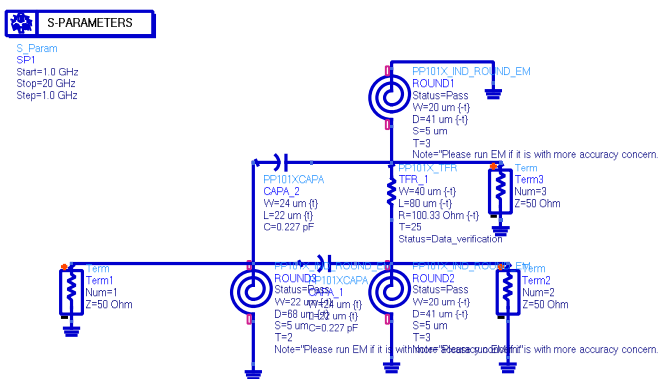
S-PARAMETERS

S_Param
SP1
Start=1.0 GHz
Stop=20 GHz
Step=1.0 GHz

PP101X_IND_ROUND_EM
ROUND1
Status=Pass
W=20 um {-t}
D=41 um {-t}
S=5 um
T=3
Note="Please run EM if it is with more accuracy concern.

PP101XCAPA
CAPA_2
W=24 um {t}
L=22 um {t}
C=0.227 pF

PP101X_TFR
TFR_1
W=40 um {-t}
L=80 um {-t}
R=100.33 Ohm {-t}
T=25
Status=Data_verification

Term
Term3
Num=3
Z=50 Ohm

Term
Term1
Num=1
Z=50 Ohm

PP101X_IND_ROUND_EM
ROUND3
Status=Pass
W=22 um {-t}
D=68 um {-t}
S=5 um
T=2
Note="Please run EM if it is with more accuracy concern.

PP101XCAPA
CAPA_1
W=24 um {t}
L=22 um {t}
C=0.227 pF

PP101X_IND_ROUND_EM
ROUND2
Status=Pass
W=20 um {-t}
D=41 um {-t}
S=5 um
T=3
Note="Please run EM if it is with more accuracy concern.

Term
Term2
Num=2
Z=50 Ohm